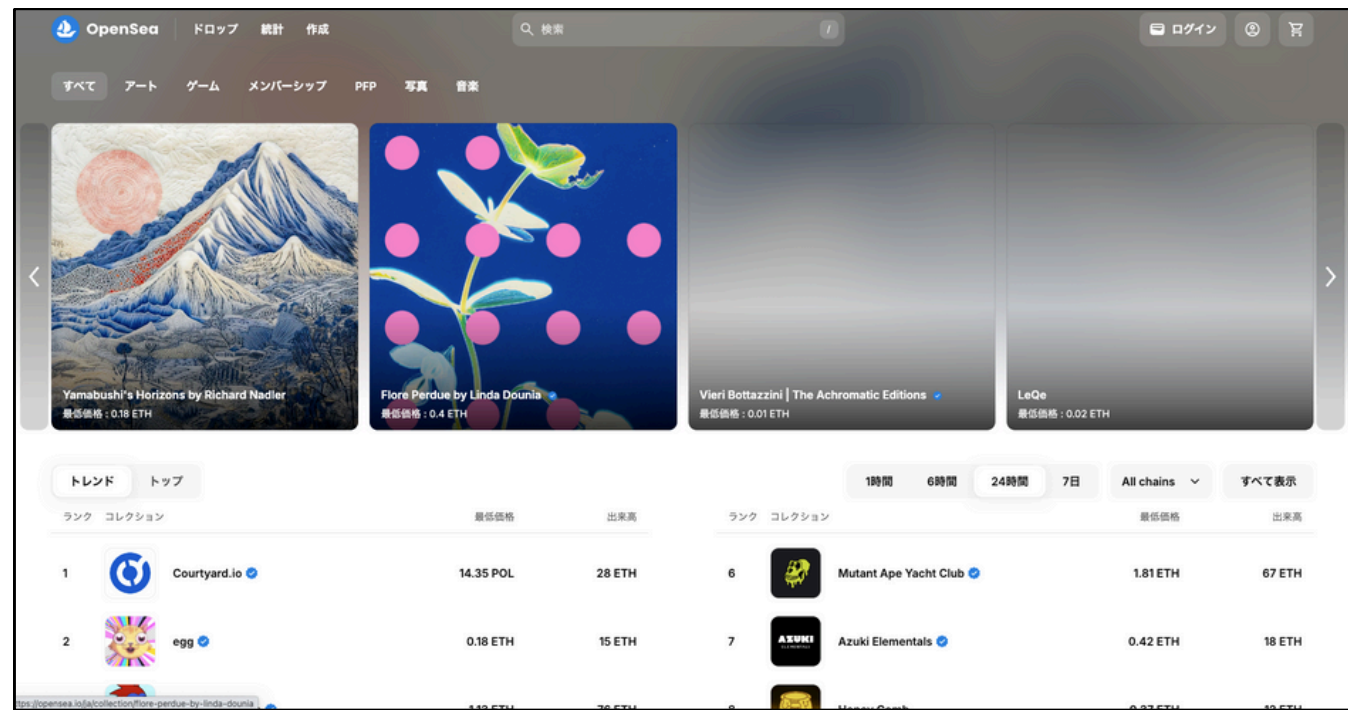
OpenSea ドロップ 統計 作成

検索 /

ログイン

すべて アート ゲーム メンバーシップ PFP 写真 音楽

Yamabushi's Horizons by Richard Nadler
最低価格：0.18 ETH

Flore Perdue by Linda Dounia
最低価格：0.4 ETH

Vieri Bottazzini | The Achromatic Editions
最低価格：0.01 ETH

LeQe
最低価格：0.02 ETH

トレンド トップ

1時間 6時間 24時間 7日 All chains すべて表示

| ランク | コレクション | 最低価格 | 出来高 |
|---|---|---|---|
| 1 | Courtyard.io | 14.35 POL | 28 ETH |
| 2 | egg | 0.18 ETH | 15 ETH |
| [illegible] | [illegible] | 1.13 ETH | 76 ETH |

| ランク | コレクション | 最低価格 | 出来高 |
|---|---|---|---|
| 6 | Mutant Ape Yacht Club | 1.81 ETH | 67 ETH |
| 7 | Azuki Elementals | 0.42 ETH | 18 ETH |
| 8 | Honey Comb | 0.37 ETH | 13 ETH |

AZUKI

ttps://opensea.io/ja/collection/flore-perdue-by-linda-dounia